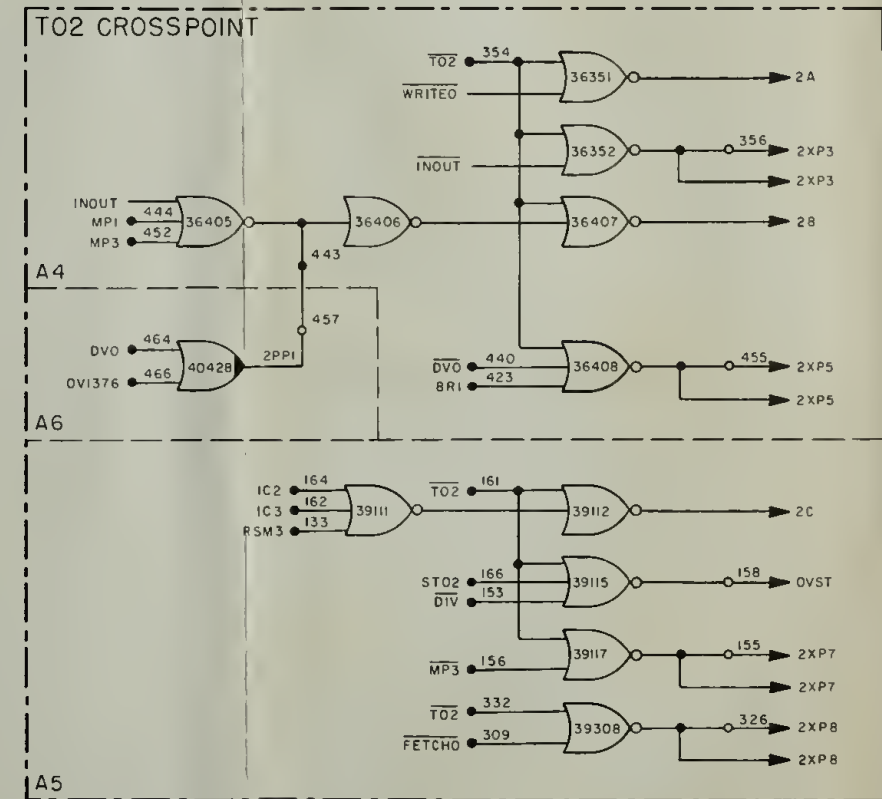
T02 CROSSPOINT

$\overline{T02}$ 354
$\overline{WRITEO}$
36351
2A
$\overline{INOUT}$
36352
356
2XP3
2XP3
INOUT
MP1 444
MP3 452
36405
36406
36407
2B
443
A4
457
DVO 464
OV1376 466
40428
2PP1
$\overline{DVO}$ 440
8R1 423
36408
455
2XP5
2XP5
A6
IC2 164
IC3 162
RSM3 133
39111
$\overline{T02}$ 161
39112
2C
ST02 166
$\overline{DIV}$ 153
39115
158
OVST
$\overline{MP3}$ 156
39117
155
2XP7
2XP7
$\overline{T02}$ 332
$\overline{FETCHO}$ 309
39308
326
2XP8
2XP8
A5